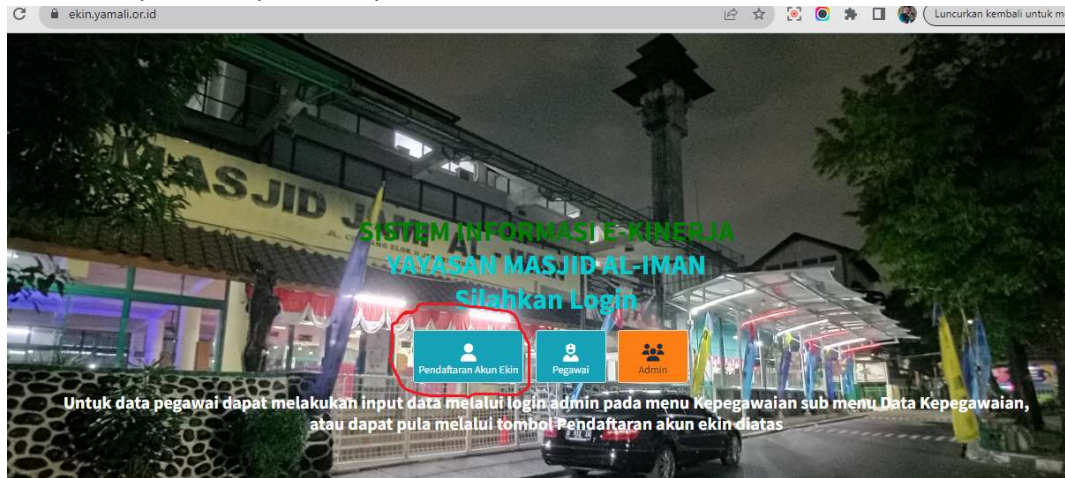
ekin.yamali.or.id

Luncurkan kembali untuk m

MASJID JAMI AL

SISTEM INFORMASI E-KINERJA
YAYASAN MASJID AL-IMAN
Silahkan Login

Pendaftaran Akun Ekin
Pegawai
Admin

Untuk data pegawai dapat melakukan input data melalui login admin pada menu Kepegawaian sub menu Data Kepegawaian, atau dapat pula melalui tombol Pendaftaran akun ekin diatas